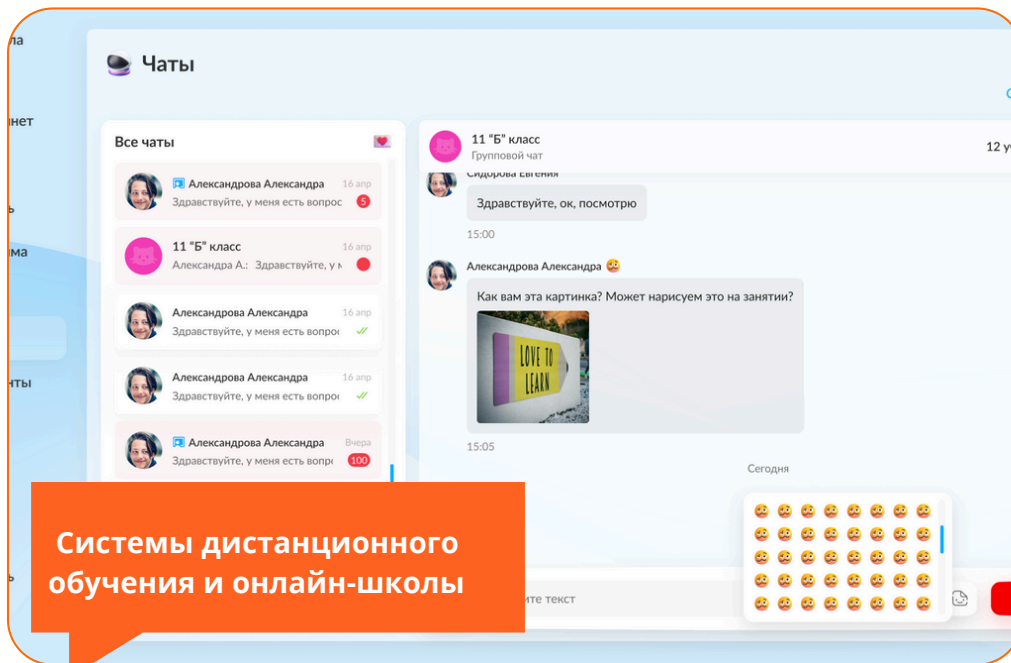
ла
нет
ь
ма
нты
ь

Чаты

Все чаты

Александрова Александра 16 апр
Здравствуйте, у меня есть вопрос 5

11 "Б" класс 16 апр
Александра А.: Здравствуйте, у м

Александрова Александра 16 апр
Здравствуйте, у меня есть вопрос

Александрова Александра 16 апр
Здравствуйте, у меня есть вопрос

Александрова Александра Вчера
Здравствуйте, у меня есть вопрс 100

11 "Б" класс
Групповой чат
12 у

Сидорова Евгения
Здравствуйте, ок, посмотрю
15:00

Александрова Александра
Как вам эта картинка? Может нарисуем это на занятии?
LOVE TO LEARN
15:05

Сегодня

ите текст

Системы дистанционного обучения и онлайн-школы